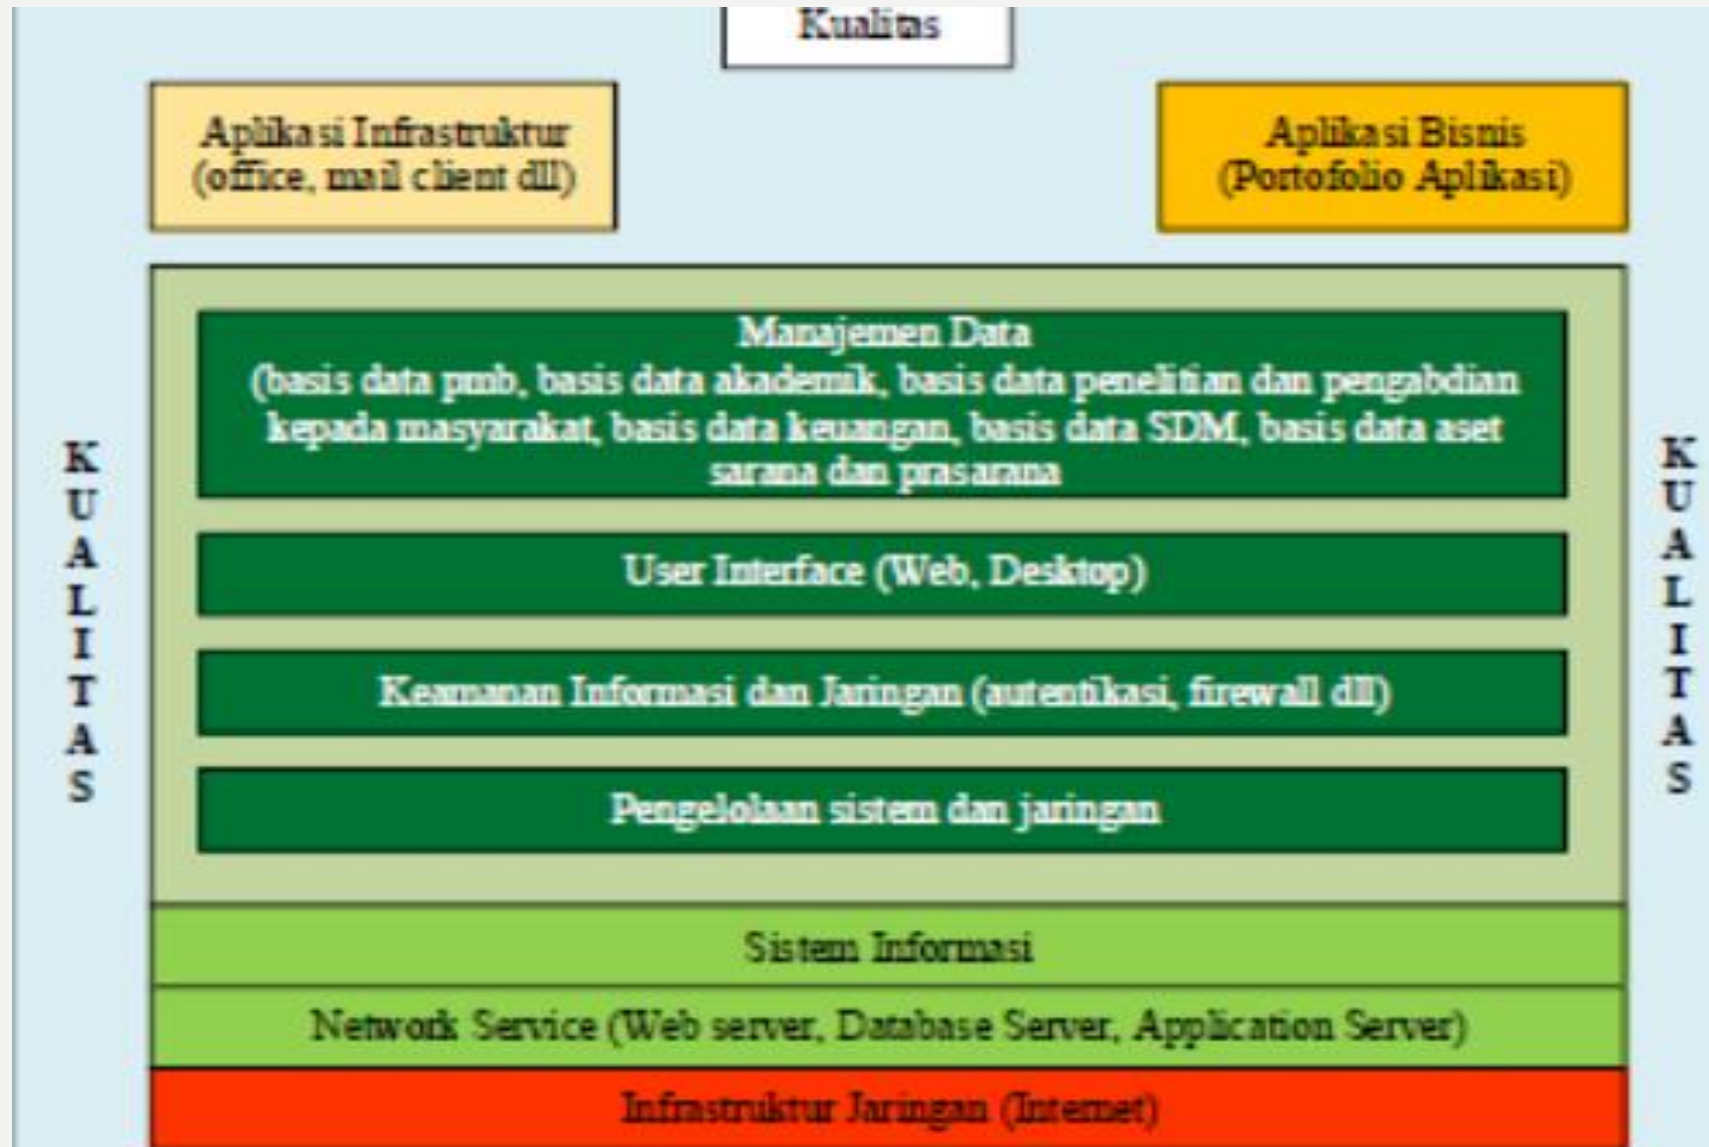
Kualitas

Aplikasi Infrastruktur (office, mail client dll)

Aplikasi Bisnis (Portofolio Aplikasi)

KUALITAS

Manajemen Data (basis data pmb, basis data akademik, basis data penelitian dan pengabdian kepada masyarakat, basis data keuangan, basis data SDM, basis data aset sarana dan prasarana

User Interface (Web, Desktop)

Keamanan Informasi dan Jaringan (autentikasi, firewall dll)

Pengelolaan sistem dan jaringan

KUALITAS

Sistem Informasi

Network Service (Web server, Database Server, Application Server)

Infrastruktur Jaringan (Internet)